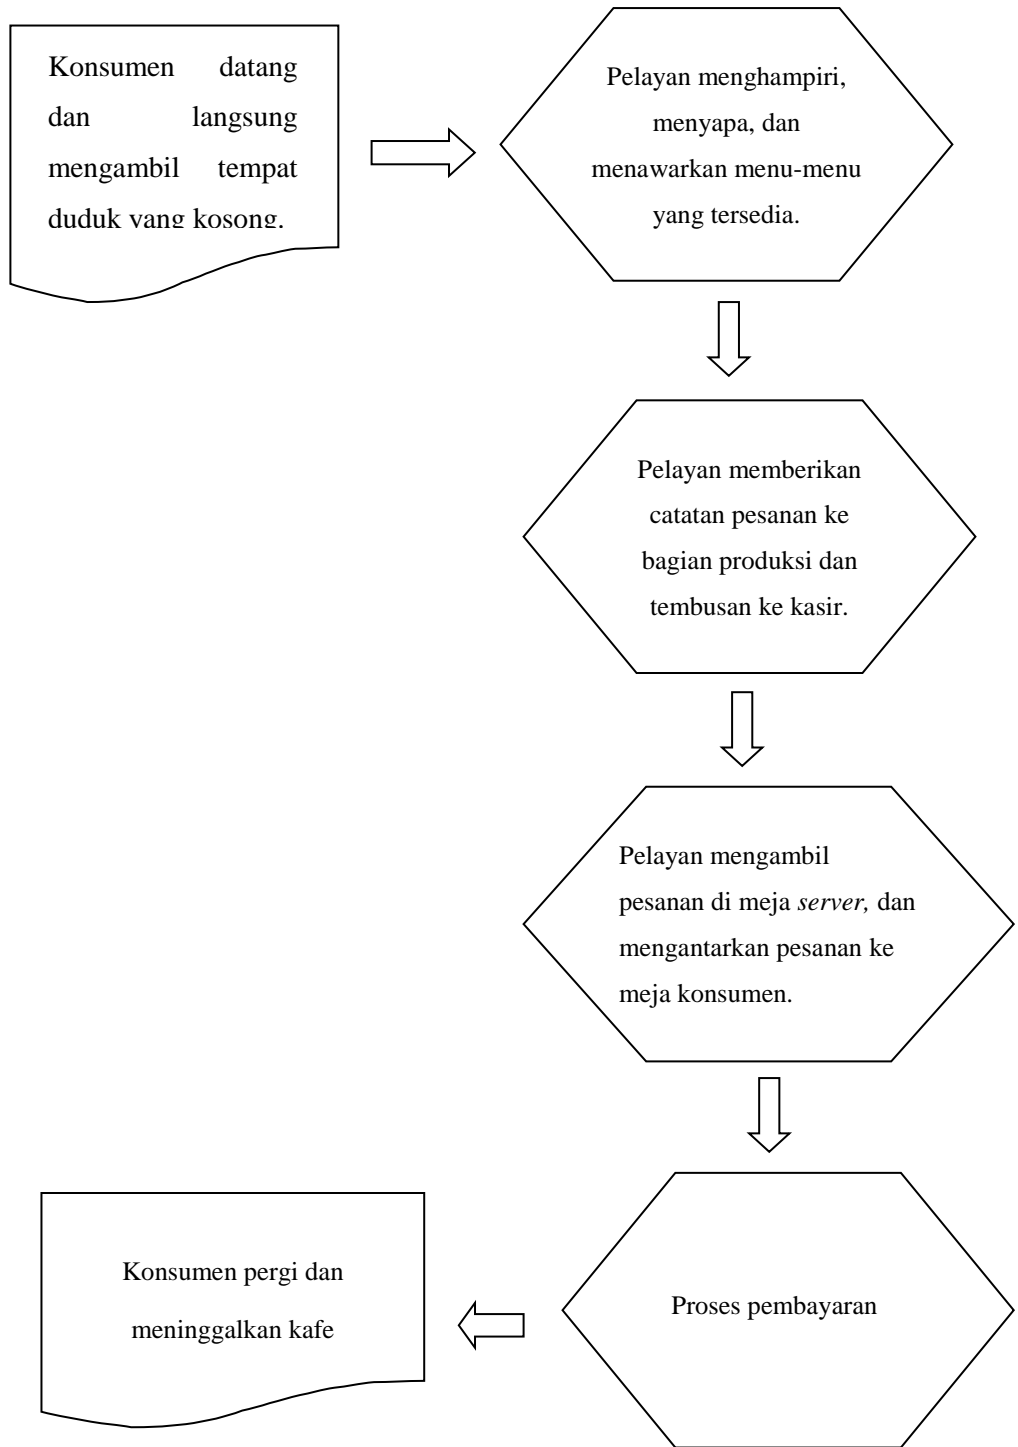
Konsumen datang dan langsung mengambil tempat duduk yang kosong.

Pelayan menghampiri, menyapa, dan menawarkan menu-menu yang tersedia.

Pelayan memberikan catatan pesanan ke bagian produksi dan tembusan ke kasir.

Pelayan mengambil pesanan di meja *server,* dan mengantarkan pesanan ke meja konsumen.

Proses pembayaran

Konsumen pergi dan meninggalkan kafe